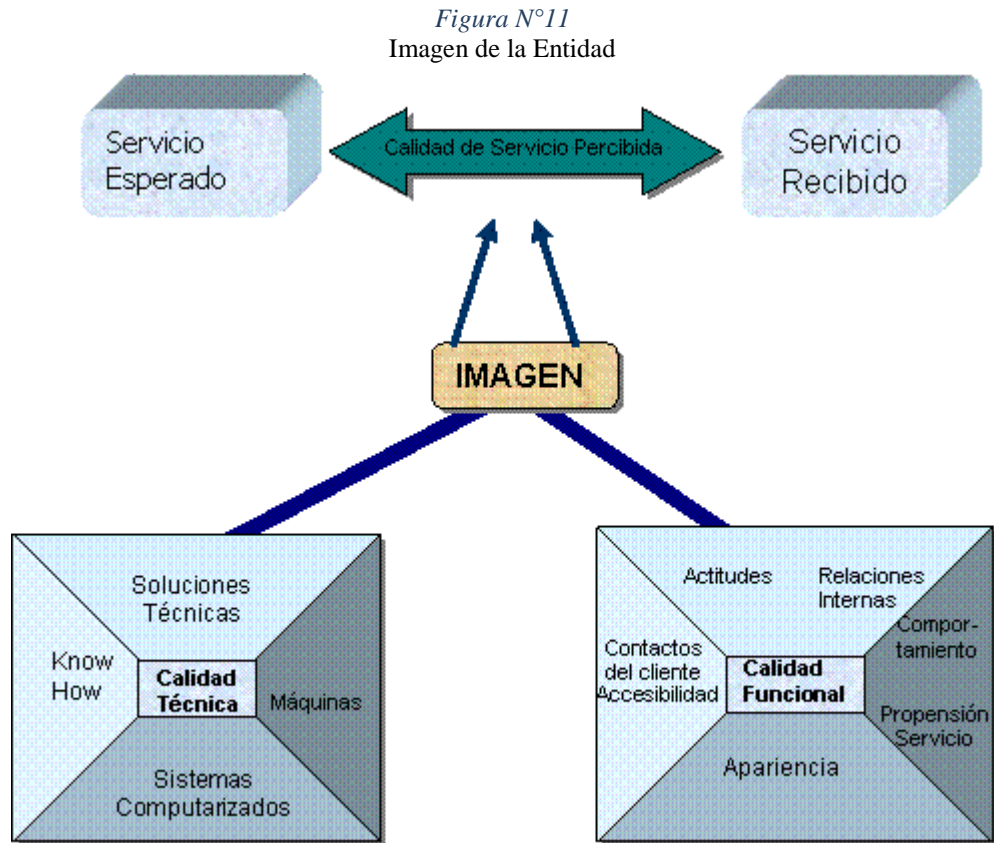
*Figura N°11*
Imagen de la Entidad

Servicio Esperado

Calidad de Servicio Percibida

Servicio Recibido

IMAGEN

Soluciones Técnicas

Know How

Calidad Técnica

Máquinas

Sistemas Computarizados

Actitudes

Relaciones Internas

Contactos del cliente Accesibilidad

Calidad Funcional

Comportamiento

Propensión Servicio

Apariencia